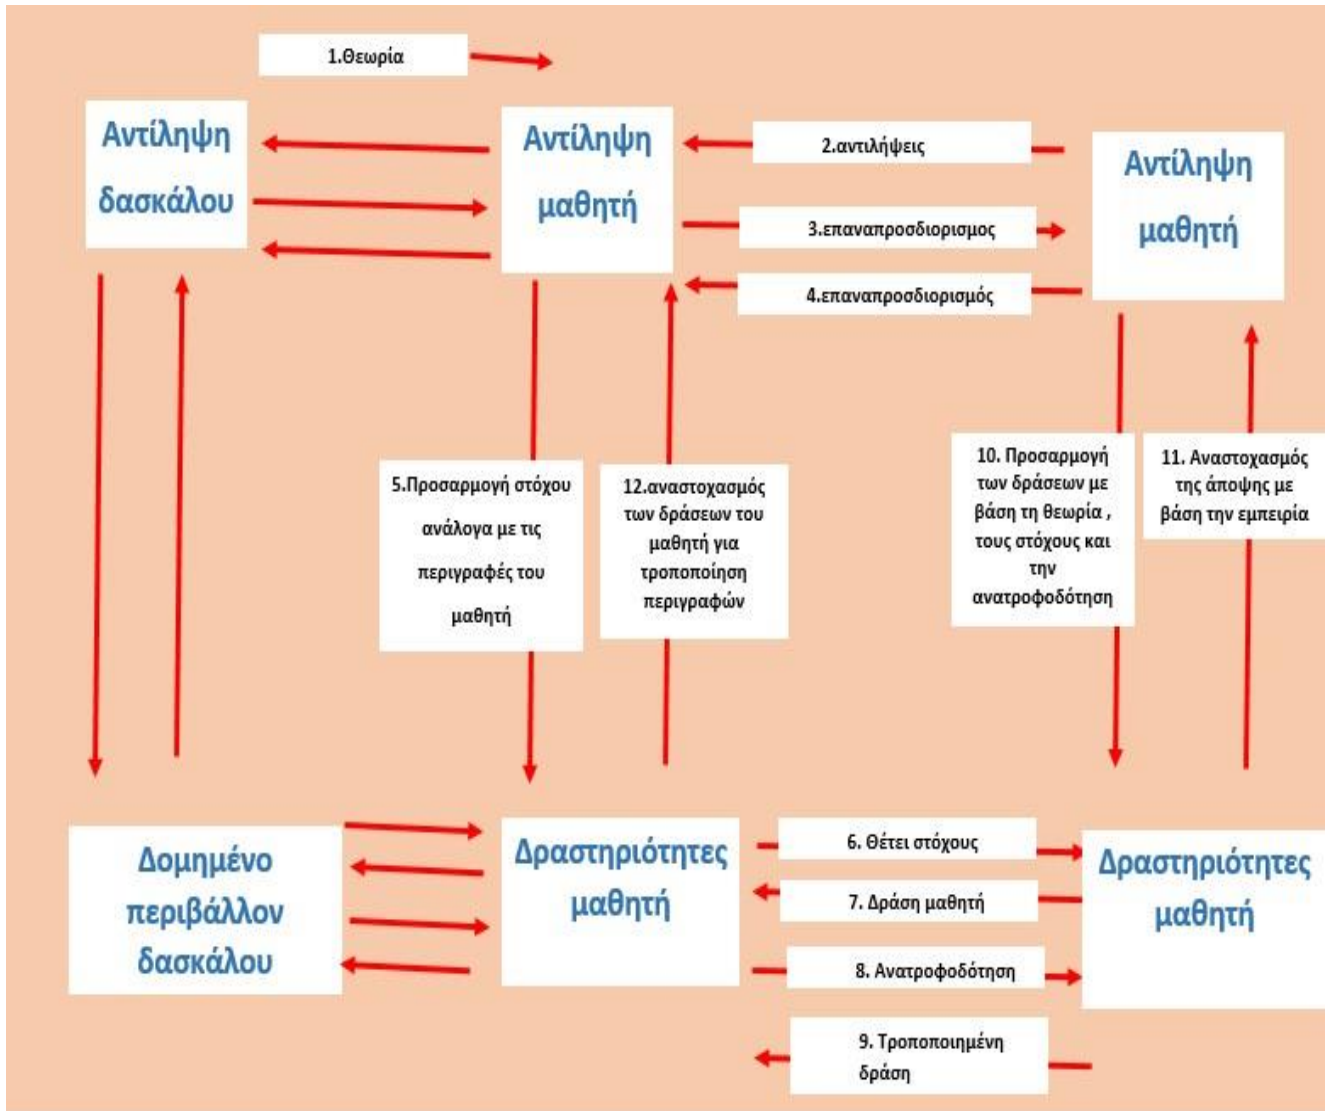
1.Θεωρία

Αντίληψη δασκάλου

Αντίληψη μαθητή

2.αντιλήψεις

Αντίληψη μαθητή

3.επαναπροσδιορισμος

4.επαναπροσδιορισμός

5.Προσαρμογή στόχου ανάλογα με τις περιγραφές του μαθητή

12.αναστοχασμός των δράσεων του μαθητή για τροποποίηση περιγραφών

10. Προσαρμογή των δράσεων με βάση τη θεωρία , τους στόχους και την ανατροφοδότηση

11. Αναστοχασμός της άποψης με βάση την εμπειρία

Δομημένο περιβάλλον δασκάλου

Δραστηριότητες μαθητή

6. Θέτει στόχους

7. Δράση μαθητή

8. Ανατροφοδότηση

Δραστηριότητες μαθητή

9. Τροποποιημένη δράση